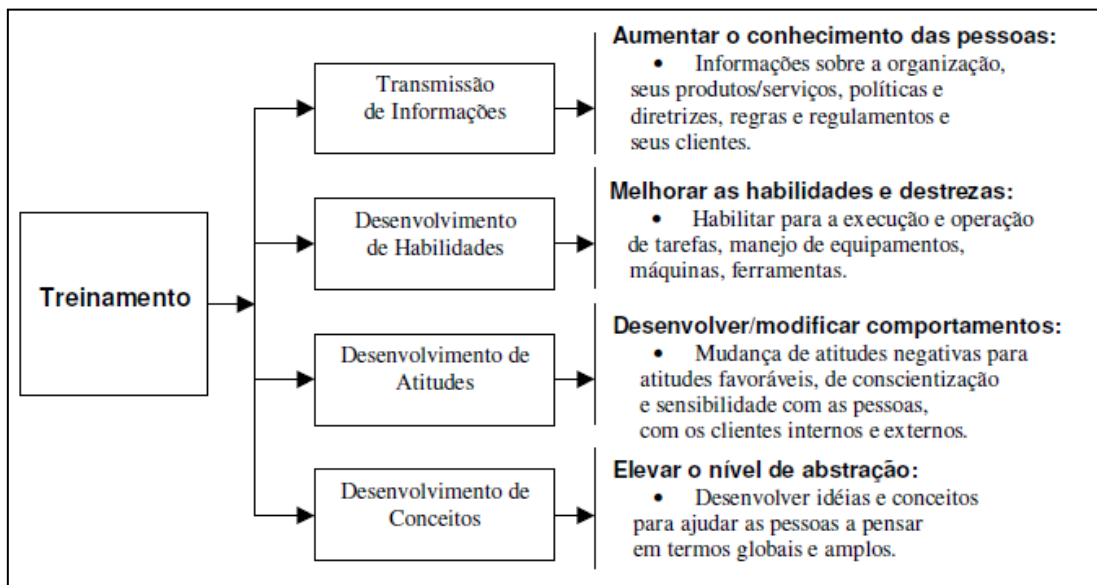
Treinamento

Transmissão de Informações

Aumentar o conhecimento das pessoas:
• Informações sobre a organização, seus produtos/serviços, políticas e diretrizes, regras e regulamentos e seus clientes.

Desenvolvimento de Habilidades

Melhorar as habilidades e destrezas:
• Habilitar para a execução e operação de tarefas, manejo de equipamentos, máquinas, ferramentas.

Desenvolvimento de Atitudes

Desenvolver/modificar comportamentos:
• Mudança de atitudes negativas para atitudes favoráveis, de conscientização e sensibilidade com as pessoas, com os clientes internos e externos.

Desenvolvimento de Conceitos

Elevar o nível de abstração:
• Desenvolver idéias e conceitos para ajudar as pessoas a pensar em termos globais e amplos.